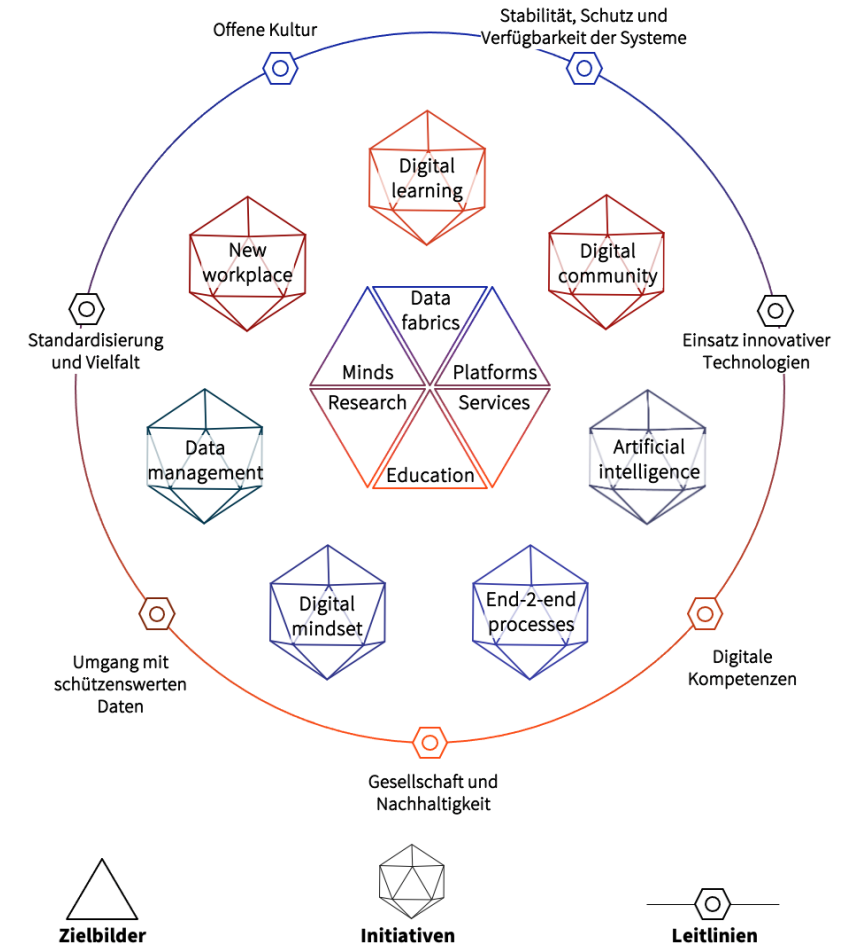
Offene Kultur

Stabilität, Schutz und Verfügbarkeit der Systeme

Digital learning

New workplace

Digital community

Data fabrics

Minds

Platforms

Research

Services

Education

Standardisierung und Vielfalt

Einsatz innovativer Technologien

Data management

Artificial intelligence

Digital mindset

End-2-end processes

Umgang mit schützenswerten Daten

Digitale Kompetenzen

Gesellschaft und Nachhaltigkeit

Zielbilder

Initiativen

Leitlinien